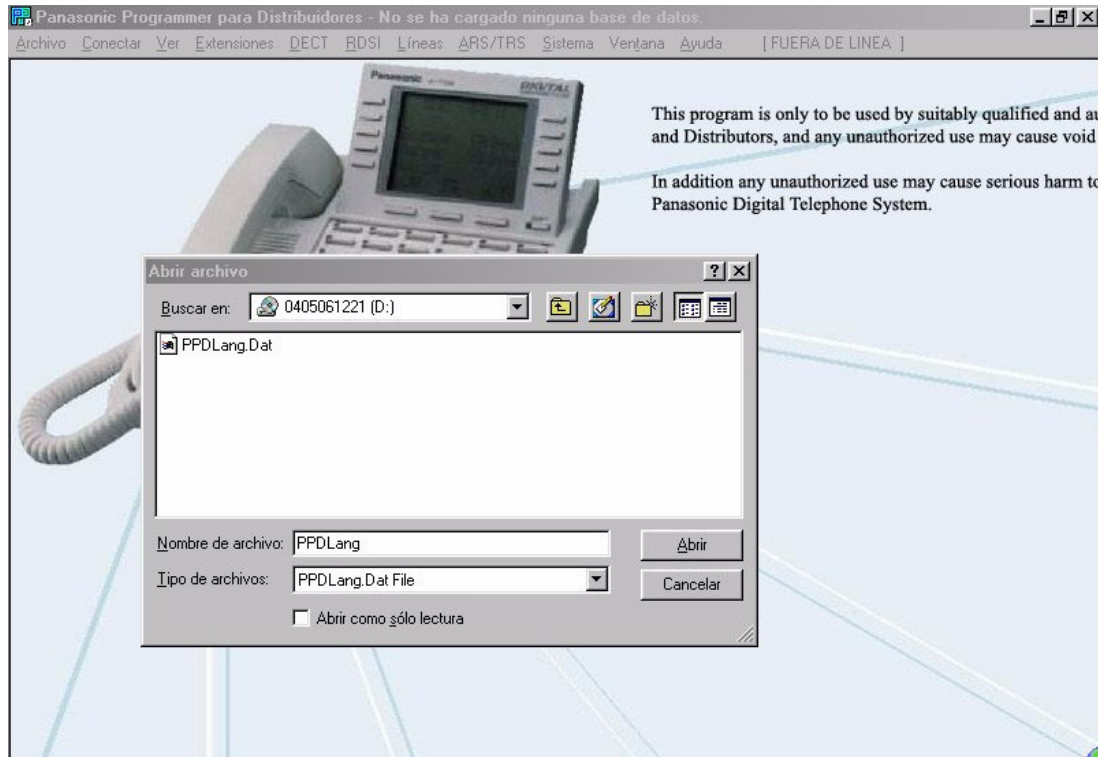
Panasonic Programmer para Distribuidores - No se ha cargado ninguna base de datos.

Archivo Conectar Ver Extensiones DECT RDSI Líneas ARS/TRS Sistema Ventana Ayuda [ FUERA DE LINEA ]

Panasonic DIGITAL

This program is only to be used by suitably qualified and au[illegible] and Distributors, and any unauthorized use may cause void

In addition any unauthorized use may cause serious harm t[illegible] Panasonic Digital Telephone System.

Abrir archivo

?

Buscar en: 0405061221 (D:)

PPDLang.Dat

Nombre de archivo: PPDLang

Abrir

Tipo de archivos: PPDLang.Dat File

Cancelar

Abrir como sólo lectura